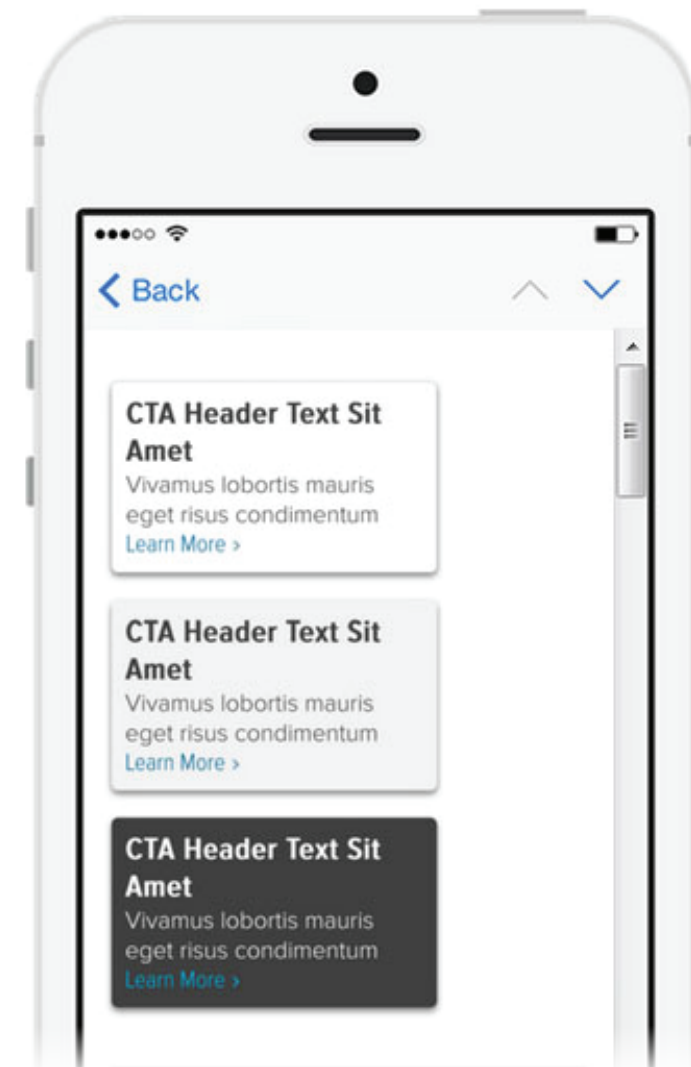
Back

CTA Header Text Sit Amet
Vivamus lobortis mauris eget risus condimentum
Learn More ›

CTA Header Text Sit Amet
Vivamus lobortis mauris eget risus condimentum
Learn More ›

CTA Header Text Sit Amet
Vivamus lobortis mauris eget risus condimentum
Learn More ›